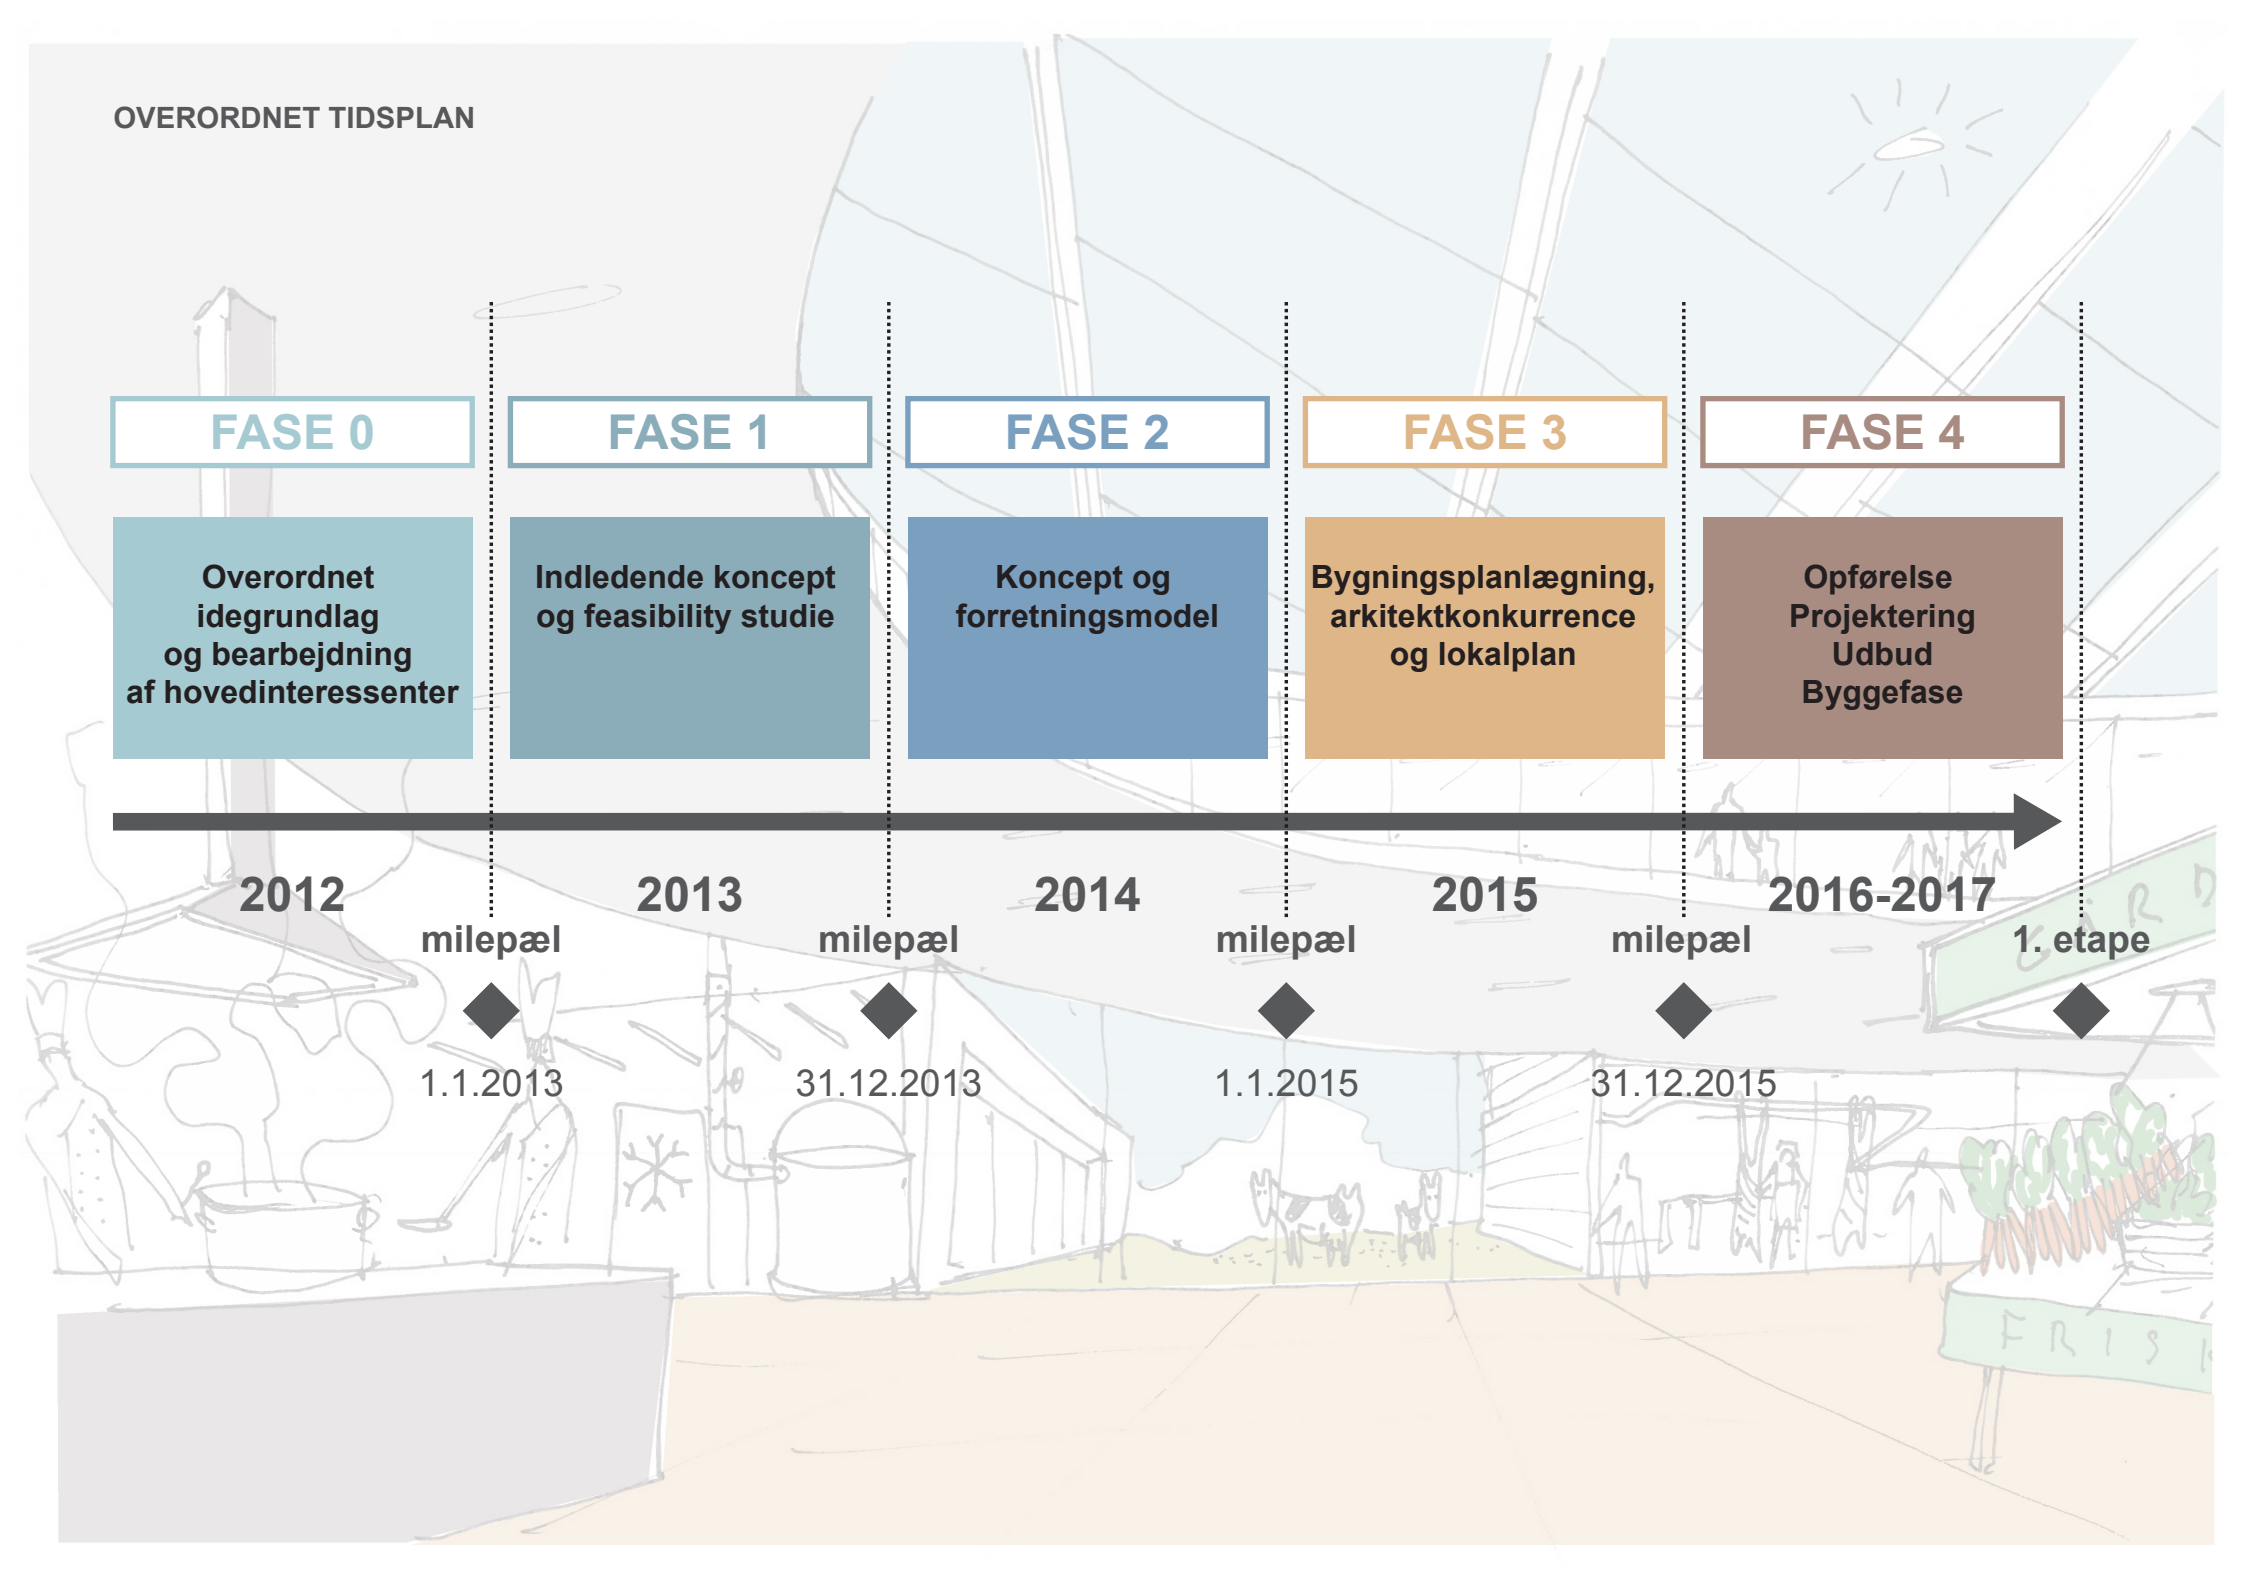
OVERORDNET TIDSPLAN

FASE 0

FASE 1

FASE 2

FASE 3

FASE 4

Overordnet idegrundlag og bearbejdning af hovedinteressenter

Indledende koncept og feasibility studie

Koncept og forretningsmodel

Bygningsplanlægning, arkitektkonkurrence og lokalplan

Opførelse
Projektering
Udbud
Byggefase

2012

2013

2014

2015

2016-2017

milepæl

1.1.2013

milepæl

31.12.2013

milepæl

1.1.2015

milepæl

31.12.2015

1. etape

FRIS